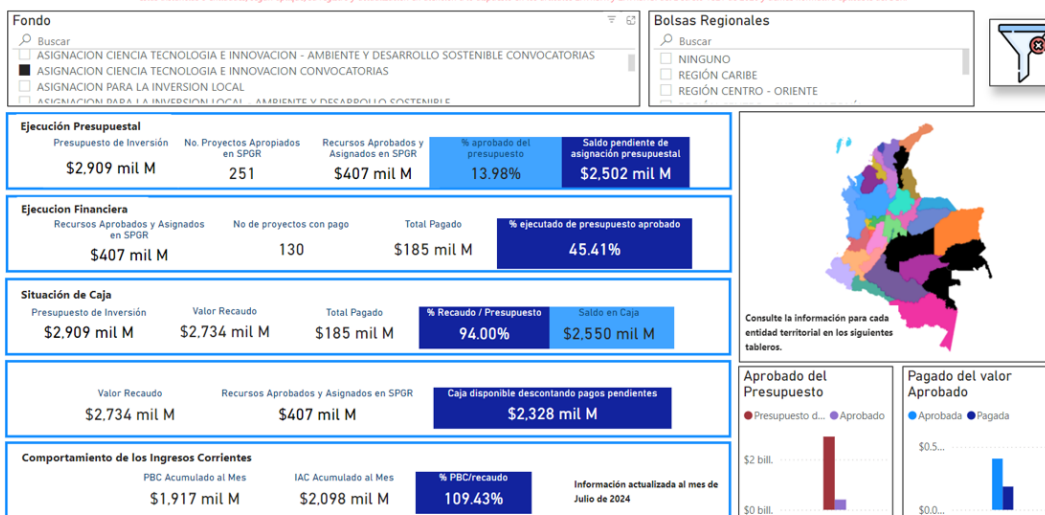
Fondo

Buscar

ASIGNACION CIENCIA TECNOLOGIA E INNOVACION - AMBIENTE Y DESARROLLO SOSTENIBLE CONVOCATORIAS

ASIGNACION CIENCIA TECNOLOGIA E INNOVACION CONVOCATORIAS

ASIGNACION PARA LA INVERSION LOCAL

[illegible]

Bolsas Regionales

Buscar

NINGUNO

REGIÓN CARIBE

REGIÓN CENTRO - ORIENTE

Ejecución Presupuestal

| Presupuesto de Inversión | No. Proyectos Apropiados en SPGR | Recursos Aprobados y Asignados en SPGR | % aprobado del presupuesto | Saldo pendiente de asignación presupuestal |
|---|---|---|---|---|
| $2,909 mil M | 251 | $407 mil M | 13.98% | $2,502 mil M |

Ejecucion Financiera

| Recursos Aprobados y Asignados en SPGR | No de proyectos con pago | Total Pagado | % ejecutado de presupuesto aprobado |
|---|---|---|---|
| $407 mil M | 130 | $185 mil M | 45.41% |

Situación de Caja

| Presupuesto de Inversión | Valor Recaudo | Total Pagado | % Recaudo / Presupuesto | Saldo en Caja |
|---|---|---|---|---|
| $2,909 mil M | $2,734 mil M | $185 mil M | 94.00% | $2,550 mil M |

| Valor Recaudo | Recursos Aprobados y Asignados en SPGR | Caja disponible descontando pagos pendientes |
|---|---|---|
| $2,734 mil M | $407 mil M | $2,328 mil M |

Comportamiento de los Ingresos Corrientes

| PBC Acumulado al Mes | IAC Acumulado al Mes | % PBC/recaudo |
|---|---|---|
| $1,917 mil M | $2,098 mil M | 109.43% |

Información actualizada al mes de Julio de 2024

Consulte la información para cada entidad territorial en los siguientes tableros.

Aprobado del Presupuesto

Presupuesto d... Aprobado

$2 bill.

$0 bill.

Pagado del valor Aprobado

Aprobada Pagada

$0.5...

$0.0...